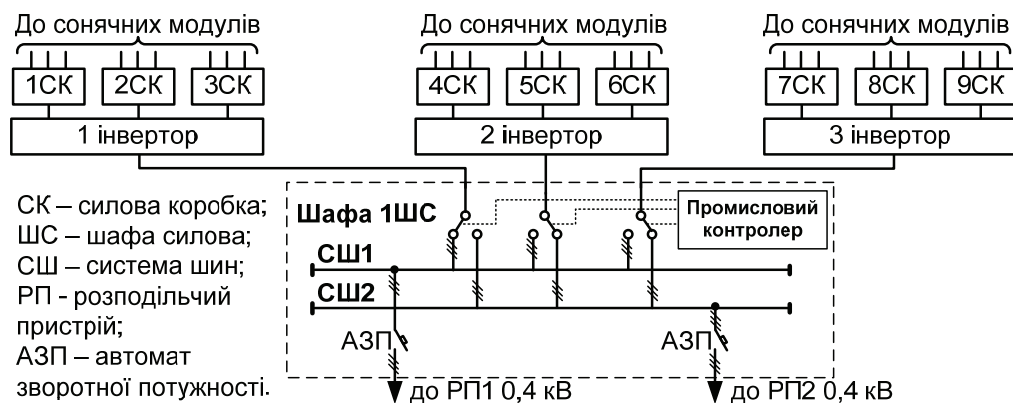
До сонячних модулів

1СК 2СК 3СК

1 інвертор

До сонячних модулів

4СК 5СК 6СК

2 інвертор

До сонячних модулів

7СК 8СК 9СК

3 інвертор

СК – силова коробка;
ШС – шафа силова;
СШ – система шин;
РП - розподільчий пристрій;
АЗП – автомат зворотної потужності.

Шафа 1ШС

Промисловий контролер

СШ1

СШ2

АЗП

АЗП

до РП1 0,4 кВ

до РП2 0,4 кВ